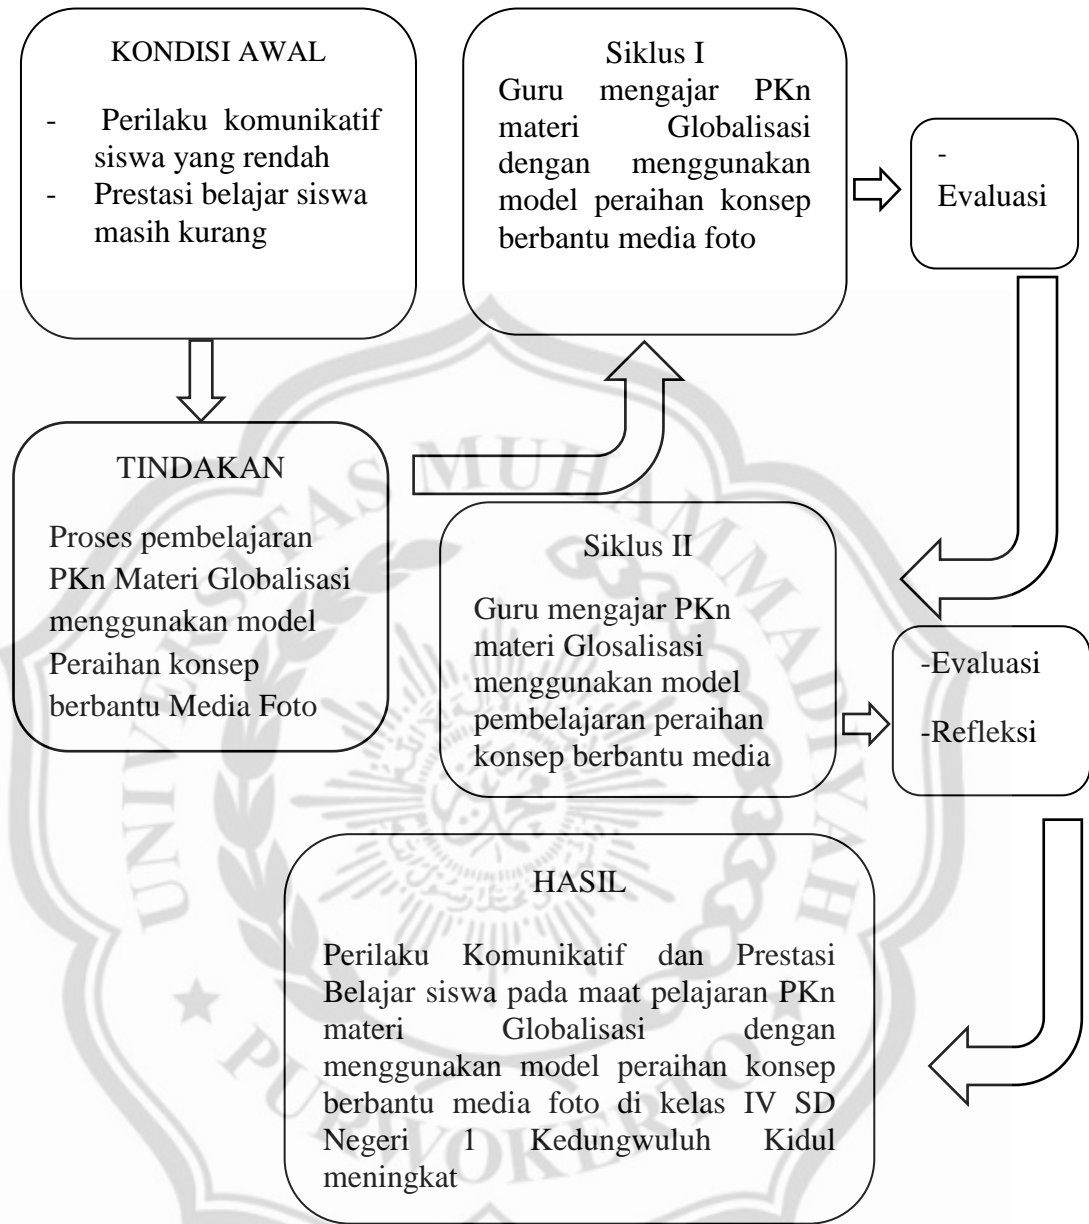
KONDISI AWAL

- Perilaku komunikatif siswa yang rendah
- Prestasi belajar siswa masih kurang

Siklus I
Guru mengajar PKn materi Globalisasi dengan menggunakan model peraihan konsep berbantu media foto

-
Evaluasi

TINDAKAN

Proses pembelajaran PKn Materi Globalisasi menggunakan model Peraihan konsep berbantu Media Foto

Siklus II

Guru mengajar PKn materi Glosalisasi menggunakan model pembelajaran peraihan konsep berbantu media

-Evaluasi

-Refleksi

HASIL

Perilaku Komunikatif dan Prestasi Belajar siswa pada maat pelajaran PKn materi Globalisasi dengan menggunakan model peraihan konsep berbantu media foto di kelas IV SD Negeri 1 Kedungwuluh Kidul meningkat